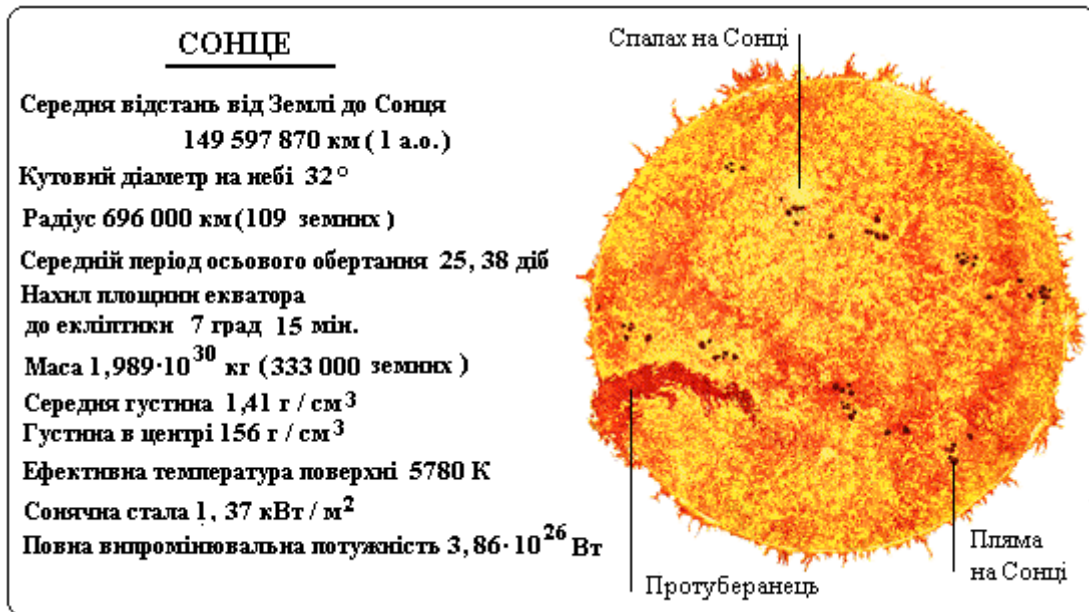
СОНЦЕ

Середня відстань від Землі до Сонця 149 597 870 км (1 а.о.)

Кутовий діаметр на небі 32°

Радіус 696 000 км (109 земних)

Середній період осьового обертання 25, 38 діб

Нахил площини екватора до екліптики 7 град 15 мін.

Маса $1,989 \cdot 10^{30}$ кг (333 000 земних)

Середня густина 1,41 г / см$^3$

Густина в центрі 156 г / см$^3$

Ефективна температура поверхні 5780 К

Сонячна стала 1, 37 кВт / м$^2$

Повна випромінювальна потужність $3,86 \cdot 10^{26}$ Вт

Спалах на Сонці

Пляма на Сонці

Протуберанець